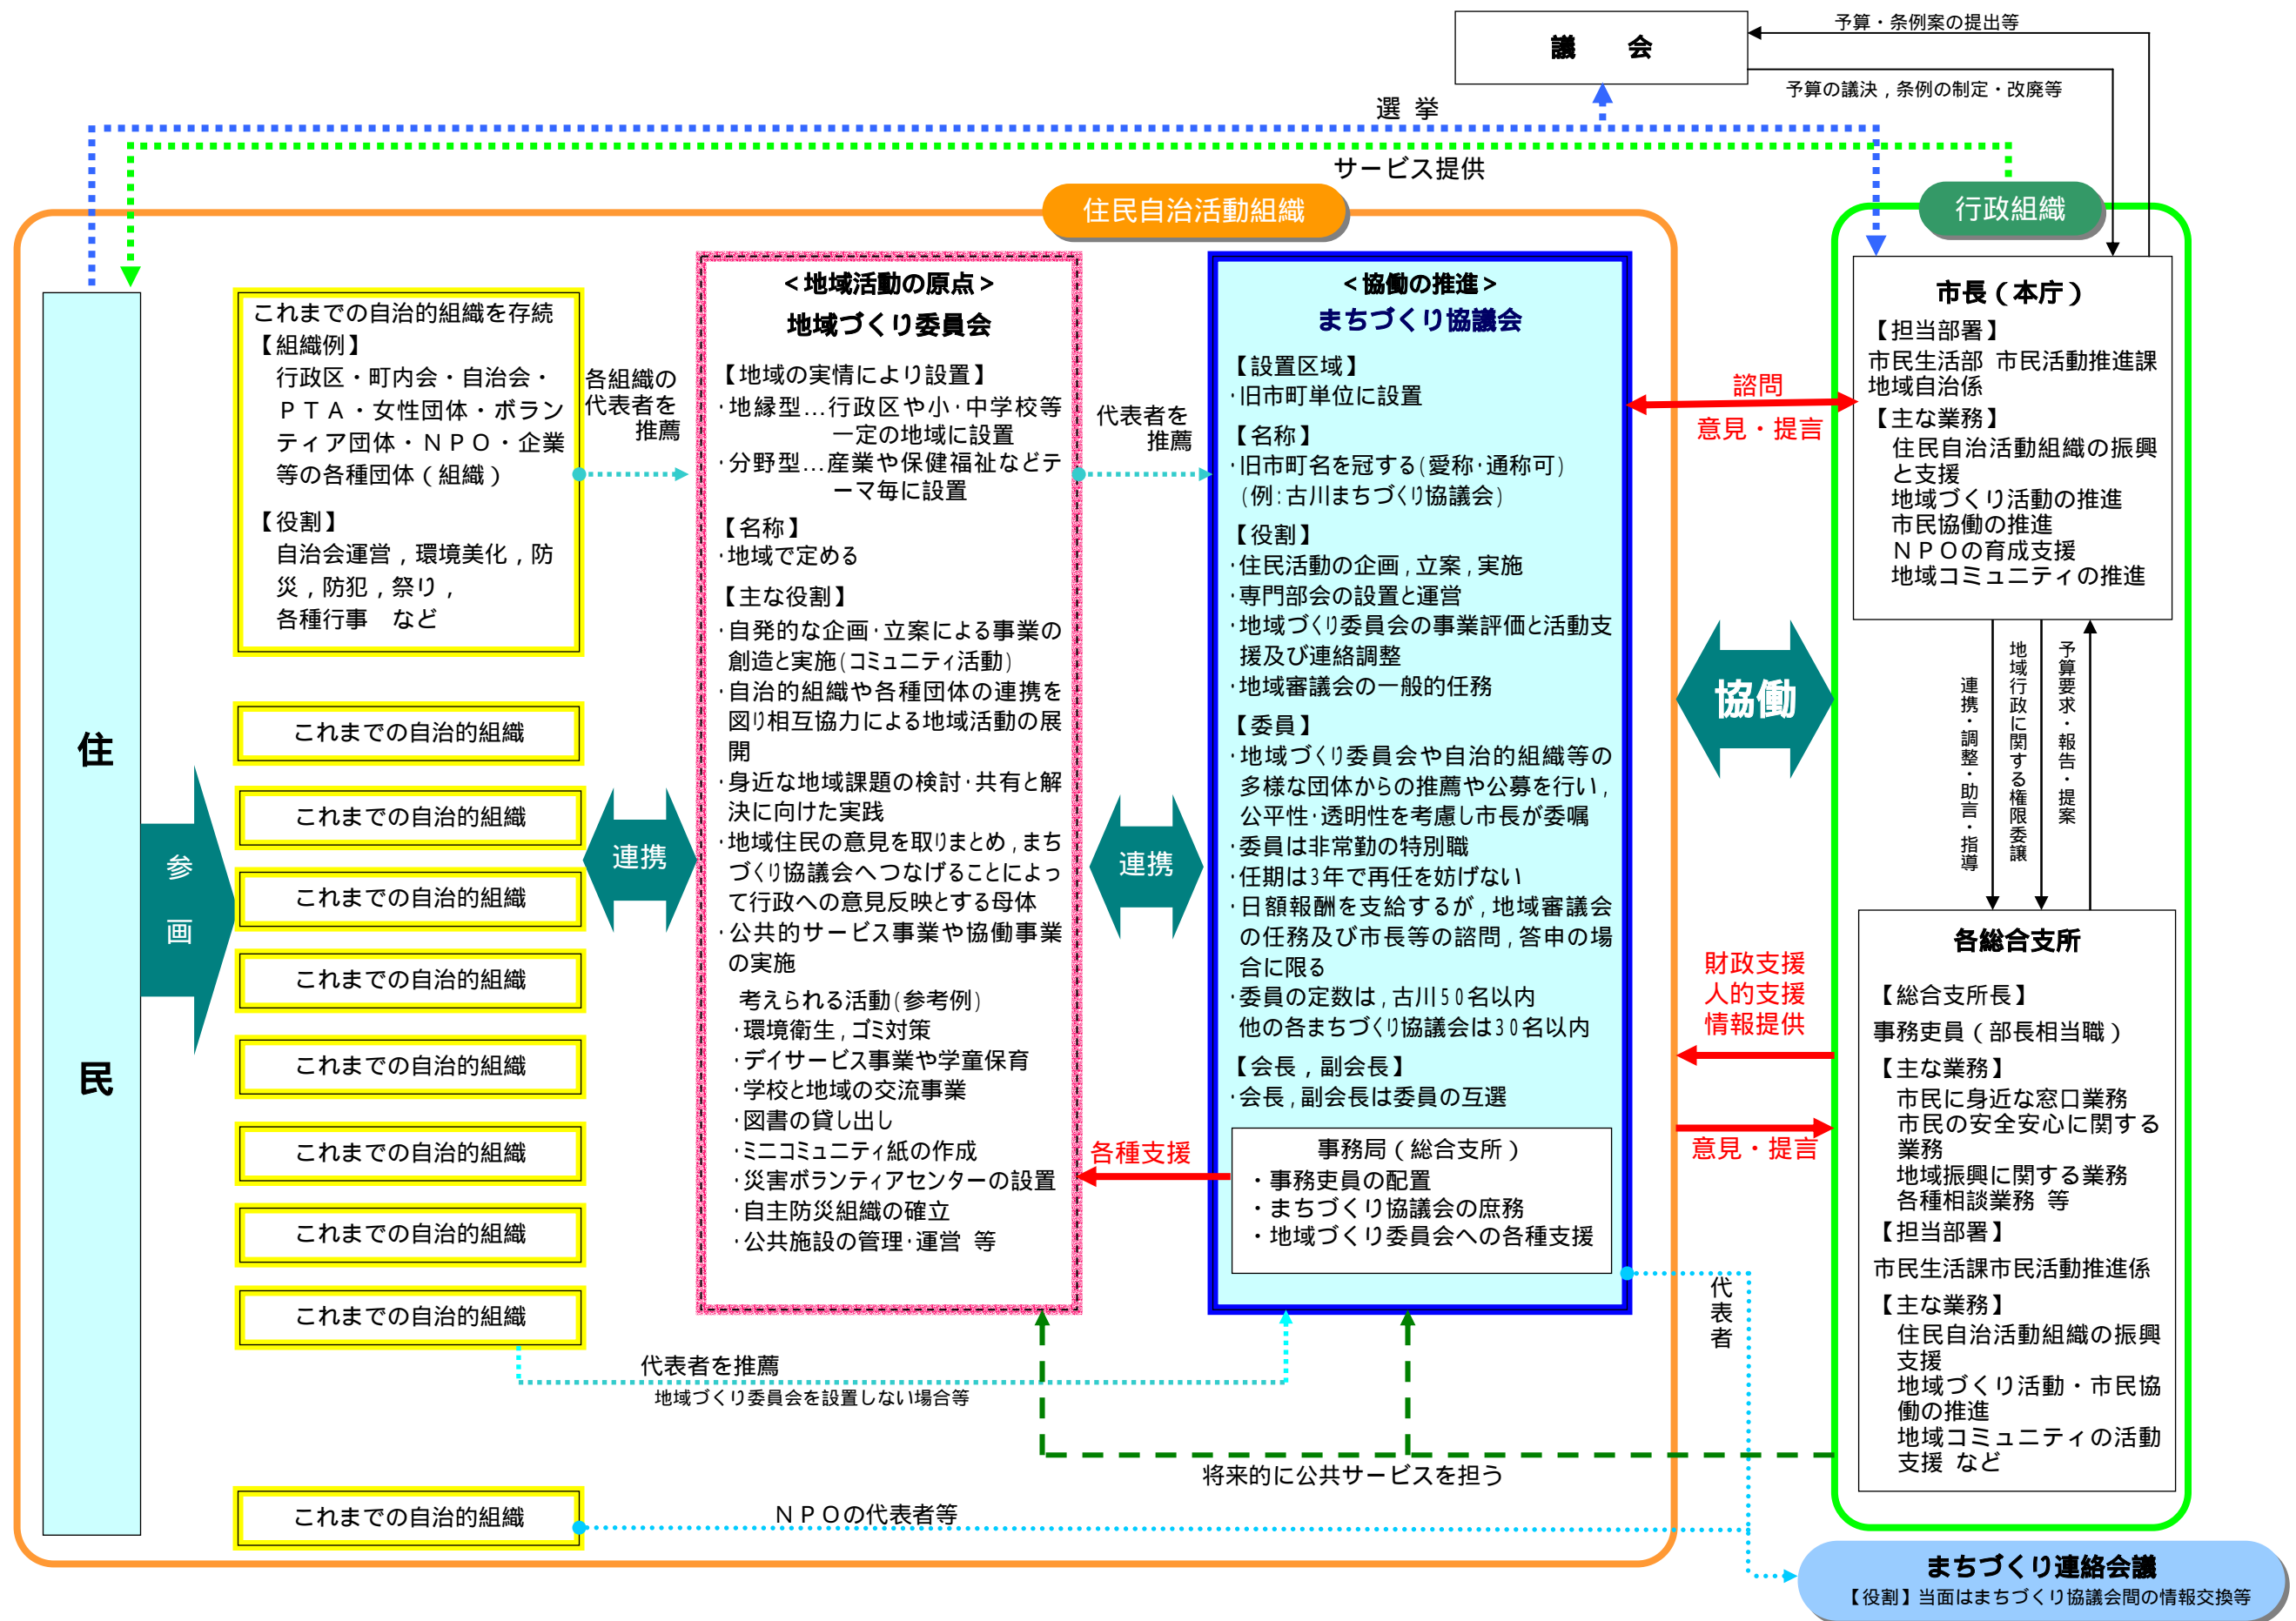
議　会

予算・条例案の提出等

予算の議決，条例の制定・改廃等

選 挙

サービス提供

住民自治活動組織

行政組織

住

民

参

画

これまでの自治的組織を存続
【組織例】
行政区・町内会・自治会・ＰＴＡ・女性団体・ボランティア団体・ＮＰＯ・企業等の各種団体（組織）

【役割】
自治会運営，環境美化，防災，防犯，祭り，各種行事　など

各組織の代表者を推薦

これまでの自治的組織

これまでの自治的組織

これまでの自治的組織

これまでの自治的組織

これまでの自治的組織

これまでの自治的組織

これまでの自治的組織

これまでの自治的組織

連携

＜地域活動の原点＞
地域づくり委員会

【地域の実情により設置】
･地縁型…行政区や小･中学校等一定の地域に設置
･分野型…産業や保健福祉などテーマ毎に設置

【名称】
･地域で定める

【主な役割】
･自発的な企画･立案による事業の創造と実施（コミュニティ活動）
･自治的組織や各種団体の連携を図り相互協力による地域活動の展開
･身近な地域課題の検討･共有と解決に向けた実践
･地域住民の意見を取りまとめ，まちづくり協議会へつなげることによって行政への意見反映とする母体
･公共的サービス事業や協働事業の実施

考えられる活動（参考例）
･環境衛生，ゴミ対策
･デイサービス事業や学童保育
･学校と地域の交流事業
･図書の貸し出し
･ミニコミュニティ紙の作成
･災害ボランティアセンターの設置
･自主防災組織の確立
･公共施設の管理･運営　等

代表者を推薦

連携

各種支援

＜協働の推進＞
まちづくり協議会

【設置区域】
･旧市町単位に設置

【名称】
･旧市町名を冠する（愛称･通称可）
（例：古川まちづくり協議会）

【役割】
･住民活動の企画，立案，実施
･専門部会の設置と運営
･地域づくり委員会の事業評価と活動支援及び連絡調整
･地域審議会の一般的任務

【委員】
･地域づくり委員会や自治的組織等の多様な団体からの推薦や公募を行い，公平性･透明性を考慮し市長が委嘱
･委員は非常勤の特別職
･任期は3年で再任を妨げない
･日額報酬を支給するが，地域審議会の任務及び市長等の諮問，答申の場合に限る
･委員の定数は，古川50名以内
他の各まちづくり協議会は30名以内

【会長，副会長】
･会長，副会長は委員の互選

事務局（総合支所）
・事務吏員の配置
・まちづくり協議会の庶務
・地域づくり委員会への各種支援

諮問

意見・提言

協働

財政支援
人的支援
情報提供

意見・提言

代表者

市長（本庁）
【担当部署】
市民生活部　市民活動推進課
地域自治係
【主な業務】
住民自治活動組織の振興と支援
地域づくり活動の推進
市民協働の推進
ＮＰＯの育成支援
地域コミュニティの推進

連携・調整・助言・指導

地域行政に関する権限委譲

予算要求・報告・提案

各総合支所

【総合支所長】
事務吏員（部長相当職）
【主な業務】
市民に身近な窓口業務
市民の安全安心に関する業務
地域振興に関する業務
各種相談業務　等
【担当部署】
市民生活課市民活動推進係
【主な業務】
住民自治活動組織の振興支援
地域づくり活動・市民協働の推進
地域コミュニティの活動支援　など

代表者を推薦
地域づくり委員会を設置しない場合等

将来的に公共サービスを担う

ＮＰＯの代表者等

まちづくり連絡会議
【役割】当面はまちづくり協議会間の情報交換等